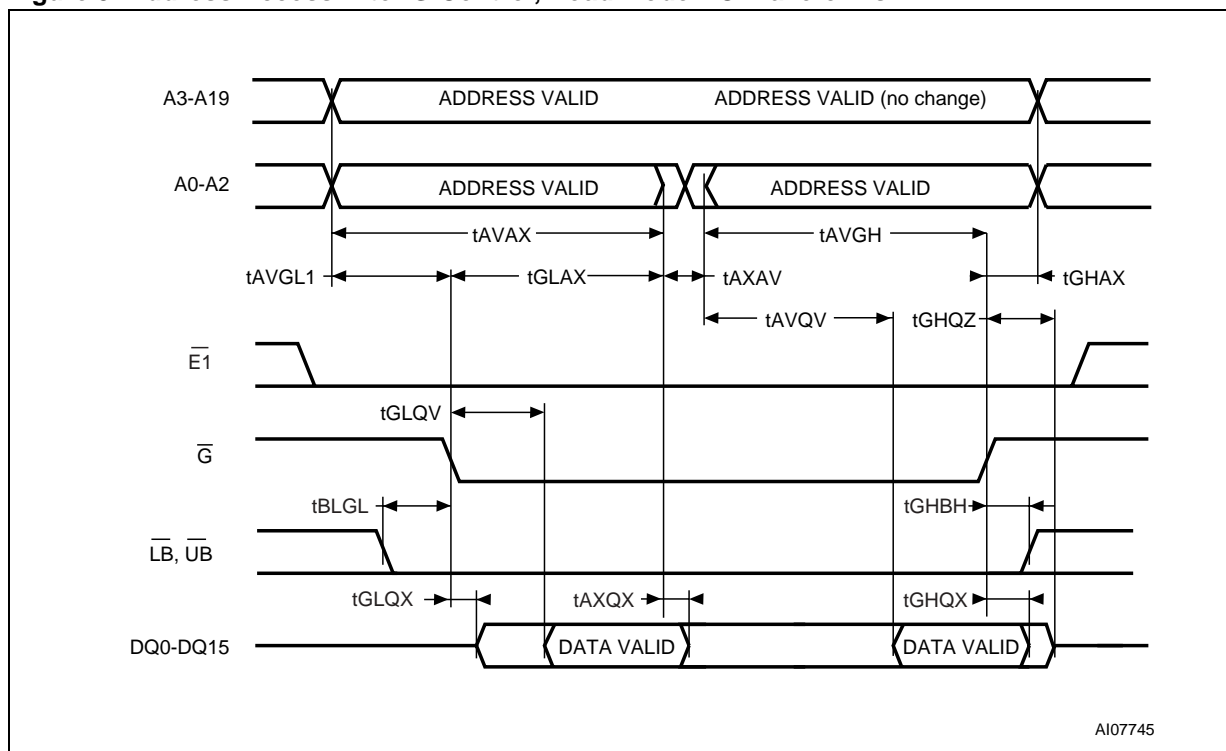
A3-A19
ADDRESS VALID
ADDRESS VALID (no change)
A0-A2
ADDRESS VALID
ADDRESS VALID
tAVAX
tAVGH
tAVGL1
tGLAX
tAXAV
tGHAX
tAVQV
tGHQZ
$\overline{E1}$
tGLQV
$\overline{G}$
tBLGL
tGHBH
$\overline{LB}$, $\overline{UB}$
tGLQX
tAXQX
tGHQX
DQ0-DQ15
DATA VALID
DATA VALID
AI07745